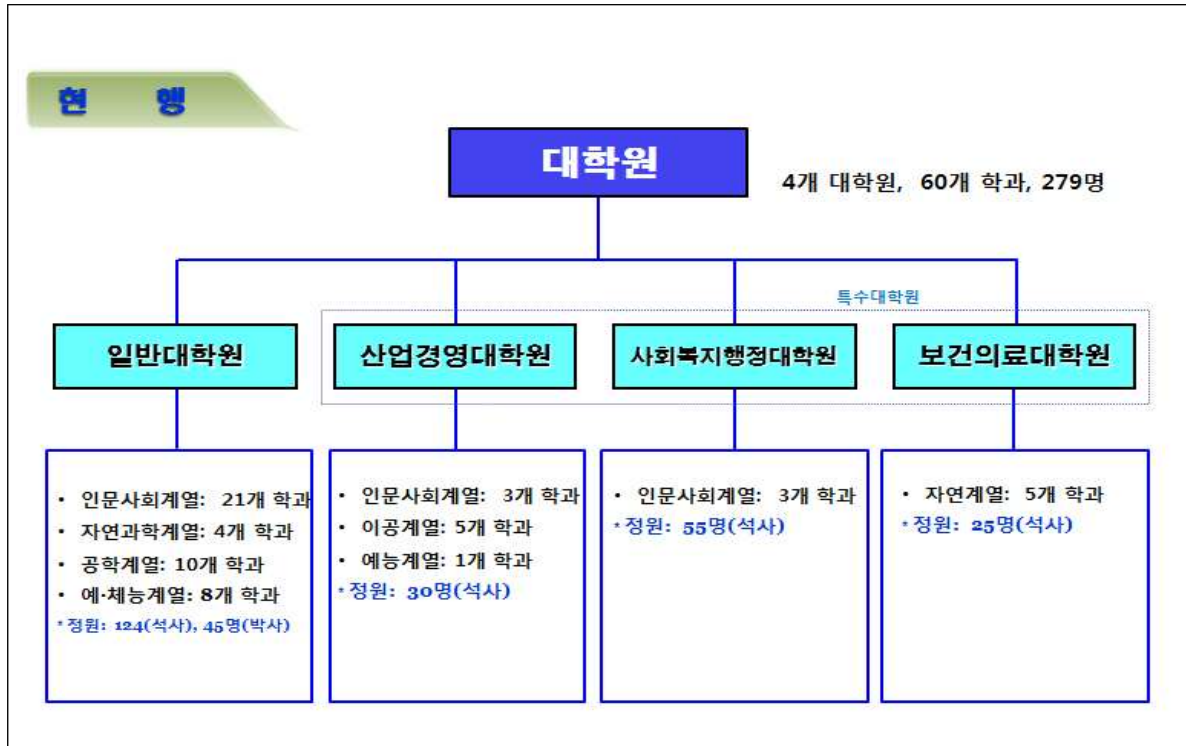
현 행

대학원

4개 대학원, 60개 학과, 279명

특수대학원

일반대학원

산업경영대학원

사회복지행정대학원

보건의료대학원

• 인문사회계열: 21개 학과
• 자연과학계열: 4개 학과
• 공학계열: 10개 학과
• 예·체능계열: 8개 학과
* 정원: 124(석사), 45명(박사)

• 인문사회계열: 3개 학과
• 이공계열: 5개 학과
• 예능계열: 1개 학과
* 정원: 30명(석사)

• 인문사회계열: 3개 학과
* 정원: 55명(석사)

• 자연계열: 5개 학과
* 정원: 25명(석사)